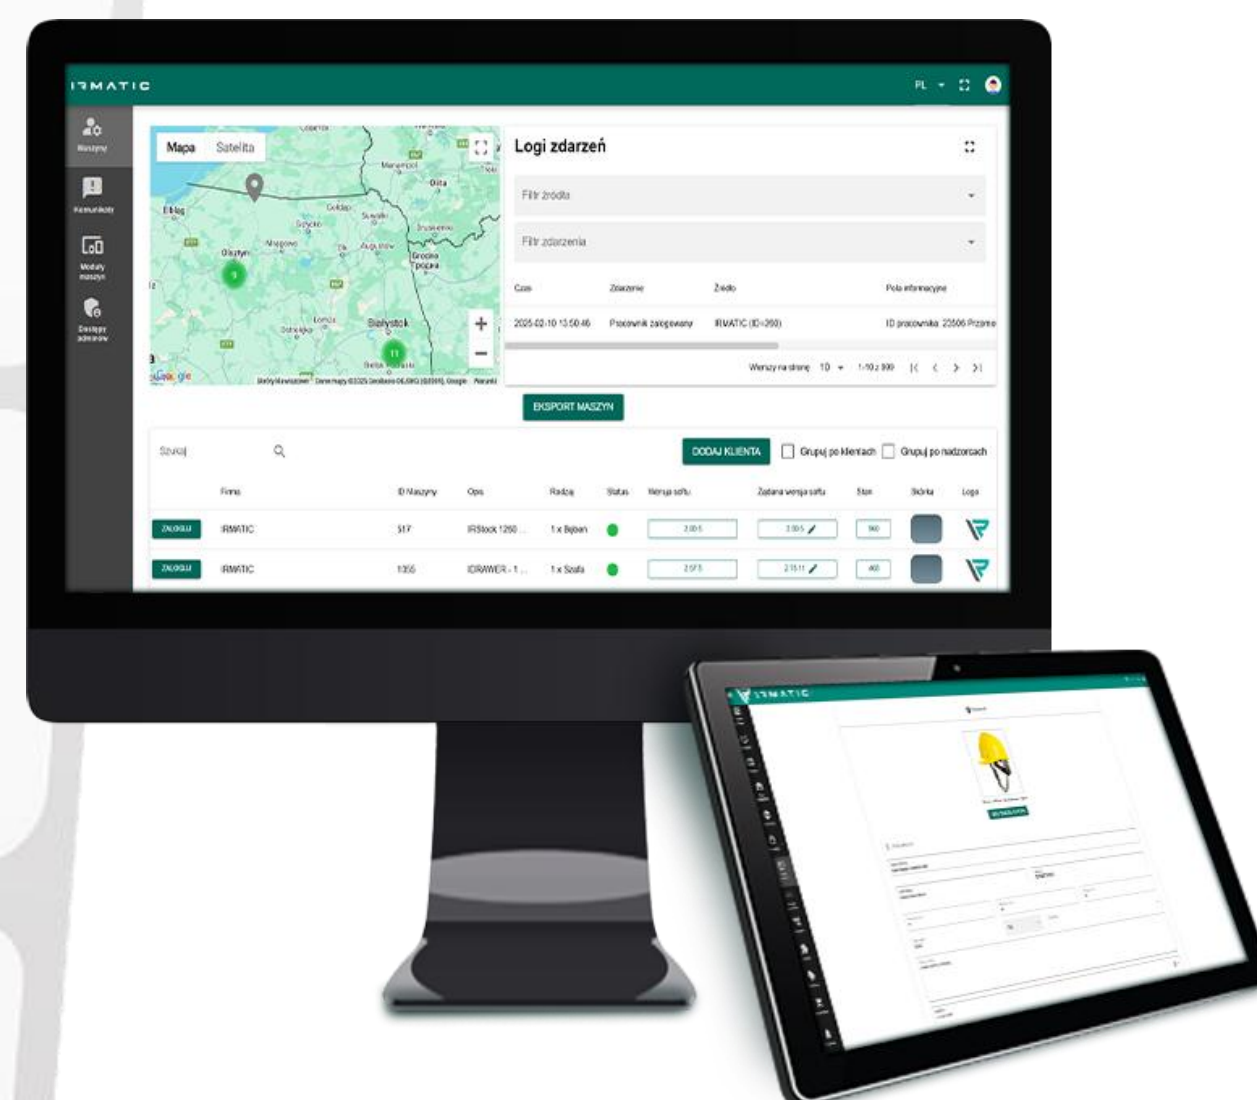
IRMATIC

PL

Maszyny

Komunikaty

Moduły maszyn

Dostępy adminów

Mapa Satelita

Elbląg

Olsztyn

Białystok

Google

Logi zdarzeń

Filtr źródła

Filtr zdarzenia

| Czas | Zdarzenie | Źródło | Pola informacyjne |
|---|---|---|---|
| 2025-02-10 13:50:46 | Pracownik zalogowany | IRMATIC (ID=260) | ID pracownika: 23506 Przemo |

Wierszy na stronę 10 1-10 z 999

EKSPORT MASZYN

Szukaj

DODAJ KLIENTA

Grupuj po klientach

Grupuj po nadzorcach

| | Firma | ID Maszyny | Opis | Rodzaj | Status | Wersja softu | Żądana wersja softu | Stan | Skórka | Logo |
|---|---|---|---|---|---|---|---|---|---|---|
| ZALOGUJ | IRMATIC | 517 | IRStock 1250 ... | 1 x Bęben | | 2.00.5 | 2.00.5 | 960 | | |
| ZALOGUJ | IRMATIC | 1055 | IDRAWER - 1 ... | 1 x Szafa | | 2.07.5 | 2.15.11 | 460 | | |

IRMATIC